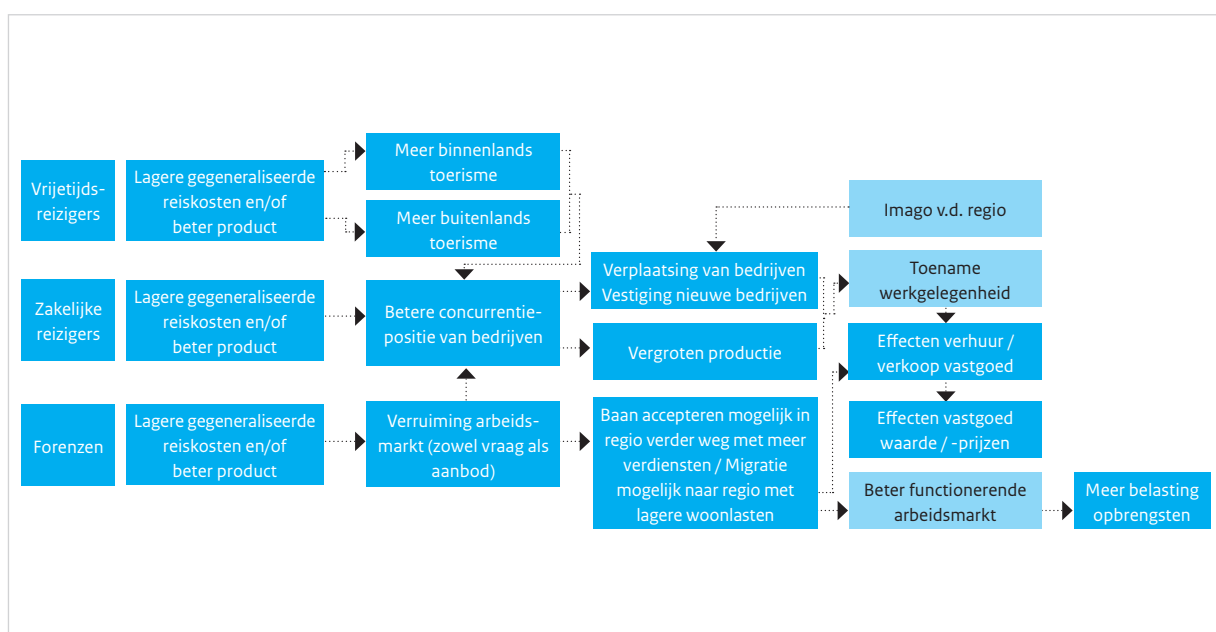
Vrijetijdsreizigers

Lagere gegeneraliseerde reiskosten en/of beter product

Meer binnenlands toerisme

Meer buitenlands toerisme

Imago v.d. regio

Zakelijke reizigers

Lagere gegeneraliseerde reiskosten en/of beter product

Betere concurrentiepositie van bedrijven

Verplaatsing van bedrijven Vestiging nieuwe bedrijven

Toename werkgelegenheid

Vergroten productie

Effecten verhuur / verkoop vastgoed

Forenzen

Lagere gegeneraliseerde reiskosten en/of beter product

Verruiming arbeidsmarkt (zowel vraag als aanbod)

Baan accepteren mogelijk in regio verder weg met meer verdiensten / Migratie mogelijk naar regio met lagere woonlasten

Effecten vastgoed waarde / -prijzen

Beter functionerende arbeidsmarkt

Meer belasting opbrengsten